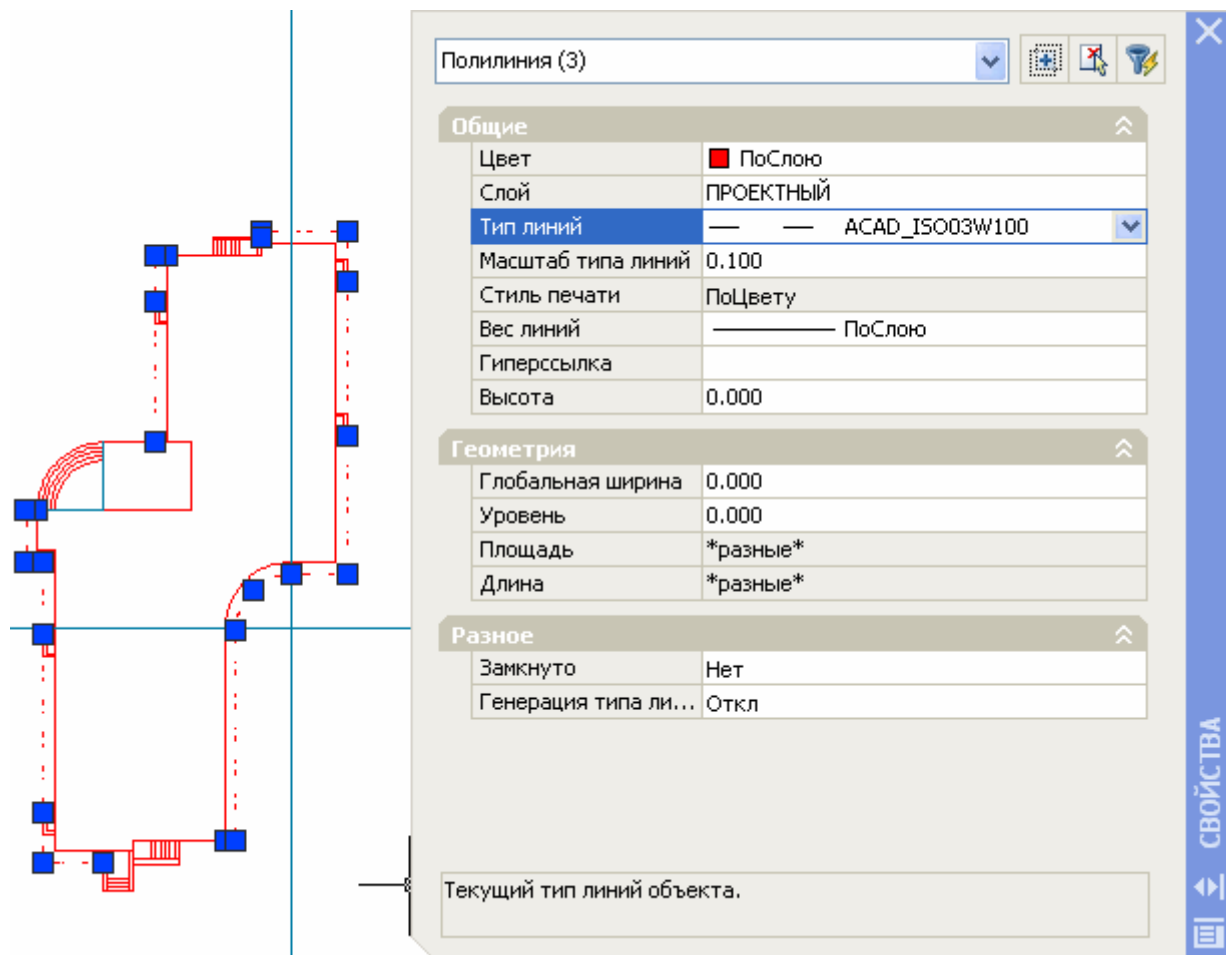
Полилиния (3)

Общие

| | |
|---|---|
| Цвет | ПоСлою |
| Слой | ПРОЕКТНЫЙ |
| Тип линий | ACAD_ISO03W100 |
| Масштаб типа линий | 0.100 |
| Стиль печати | ПоЦвету |
| Вес линий | ПоСлою |
| Гиперссылка | |
| Высота | 0.000 |

Геометрия

| | |
|---|---|
| Глобальная ширина | 0.000 |
| Уровень | 0.000 |
| Площадь | \*разные\* |
| Длина | \*разные\* |

Разное

| | |
|---|---|
| Замкнуто | Нет |
| Генерация типа ли... | Откл |

Текущий тип линий объекта.

СВОЙСТВА